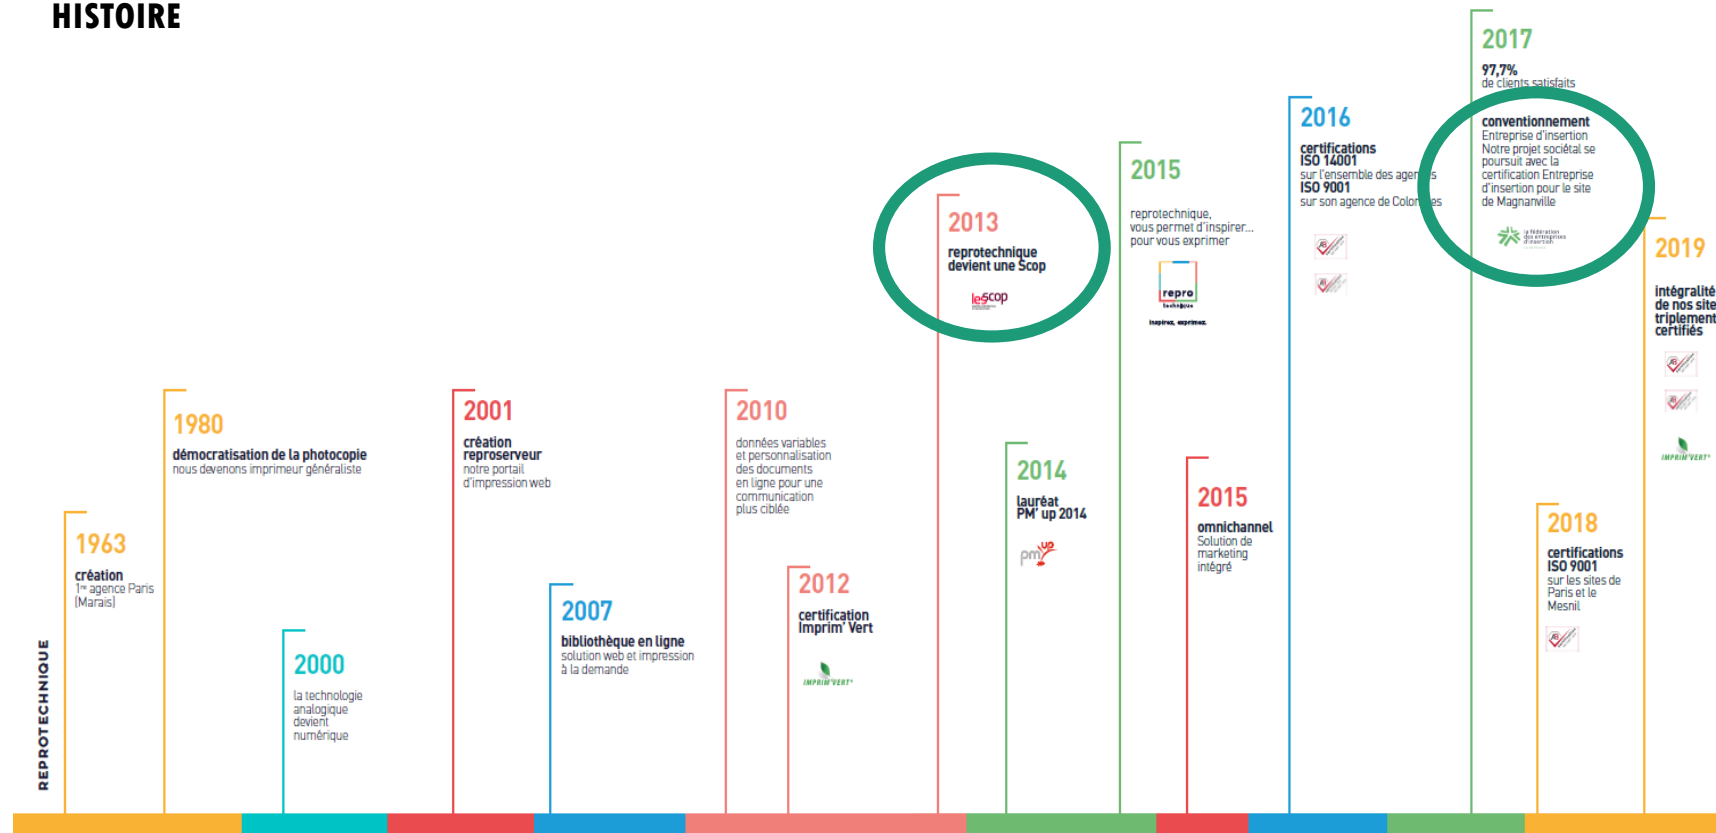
HISTOIRE

REPROTECHNIQUE

1963
création
1re agence Paris (Marais)

1980
démocratisation de la photocopie
nous devenons imprimeur généraliste

2000
la technologie analogique devient numérique

2001
création reproserveur
notre portail d'impression web

2007
bibliothèque en ligne
solution web et impression à la demande

2010
données variables et personnalisation des documents en ligne pour une communication plus ciblée

2012
certification Imprim' Vert

IMPRIM'VERT

2013
reprotechnique devient une Scop

les scop

2014
lauréat PM' up 2014

pm up

2015
reprotechnique, vous permet d'inspirer... pour vous exprimer

repro technique
inspirez, exprimez.

2015
omnichannel
Solution de marketing intégré

2016
certifications
ISO 14001
sur l'ensemble des agen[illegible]s
ISO 9001
sur son agence de Colon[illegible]es

2017
97,7%
de clients satisfaits

conventionnement
Entreprise d'insertion
Notre projet sociétal se poursuit avec la certification Entreprise d'insertion pour le site de Magnanville

la fédération des entreprises d'insertion

2018
certifications
ISO 9001
sur les sites de Paris et le Mesnil

2019
intégralité de nos site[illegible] triplement certifiés

IMPRIM'VERT